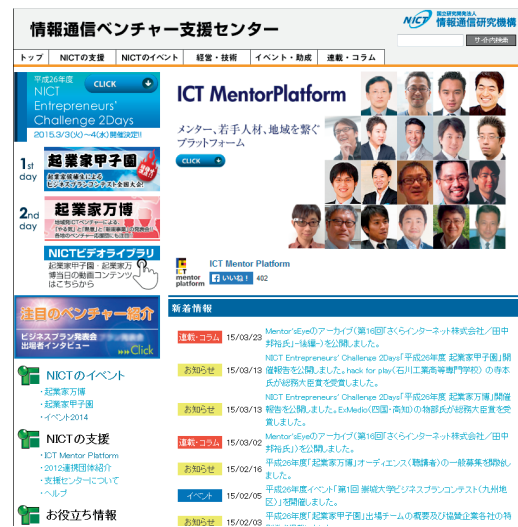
情報通信ベンチャー支援センター

NICT 国立研究開発法人 情報通信研究機構

サイト内検索

トップ | NICTの支援 | NICTのイベント | 経営・技術 | イベント・助成 | 連載・コラム

平成26年度 CLICK
NICT Entrepreneurs' Challenge 2Days
2015/3/3(火)～4(水)開催決定!

1st day 起業家甲子園 起業家候補生によるビジネスプランコンテスト全国大会!

2nd day 起業家万博 地域発ICTベンチャーによる「ヤル気」と「熱意」と「地域貢献」の発表会!

NICTビデオライブラリ 起業家甲子園・起業家万博当日の動画コンテンツはこちらから

注目のベンチャー紹介 ビジネスプラン発表会出場者インタビュー Click

NICTのイベント
・起業家万博
・起業家甲子園
・イベント2014

NICTの支援
・ICT Mentor Platform
・2012通期団体紹介
・支援センターについて
・ヘルプ

お役立ち情報

ICT MentorPlatform
メンター、若手人材、地域を繋ぐプラットフォーム
CLICK

ICT mentor platform ICT Mentor Platform
いいね! 402

新着情報

連載・コラム 15/03/23 Mentor'sEyeのアーカイブ(第16回「さくらインターネット株式会社／田中邦裕氏」(前編)」)を公開しました。

お知らせ 15/03/13 NICT Entrepreneurs' Challenge 2Days「平成26年度 起業家甲子園」開催報告を公開しました。hack for play(石川工業高等専門学校)の寺本氏が総務大臣賞を受賞しました。

お知らせ 15/03/13 NICT Entrepreneurs' Challenge 2Days「平成26年度 起業家万博」開催報告を公開しました。ExMedio(四国・高知)の物部氏が総務大臣賞を受賞しました。

連載・コラム 15/03/02 Mentor'sEyeのアーカイブ(第16回「さくらインターネット株式会社／田中邦裕氏」)を公開しました。

お知らせ 15/02/16 平成26年度「起業家万博」オーディエンス(聴講者)の一般募集を開始しました。

イベント 15/02/05 平成26年度イベント「第1回 熊本大学ビジネスプランコンテスト(九州地区)」を開催しました。

お知らせ 15/02/03 平成26年度「起業家甲子園」出場チームの概要及び協賛企業各社の特